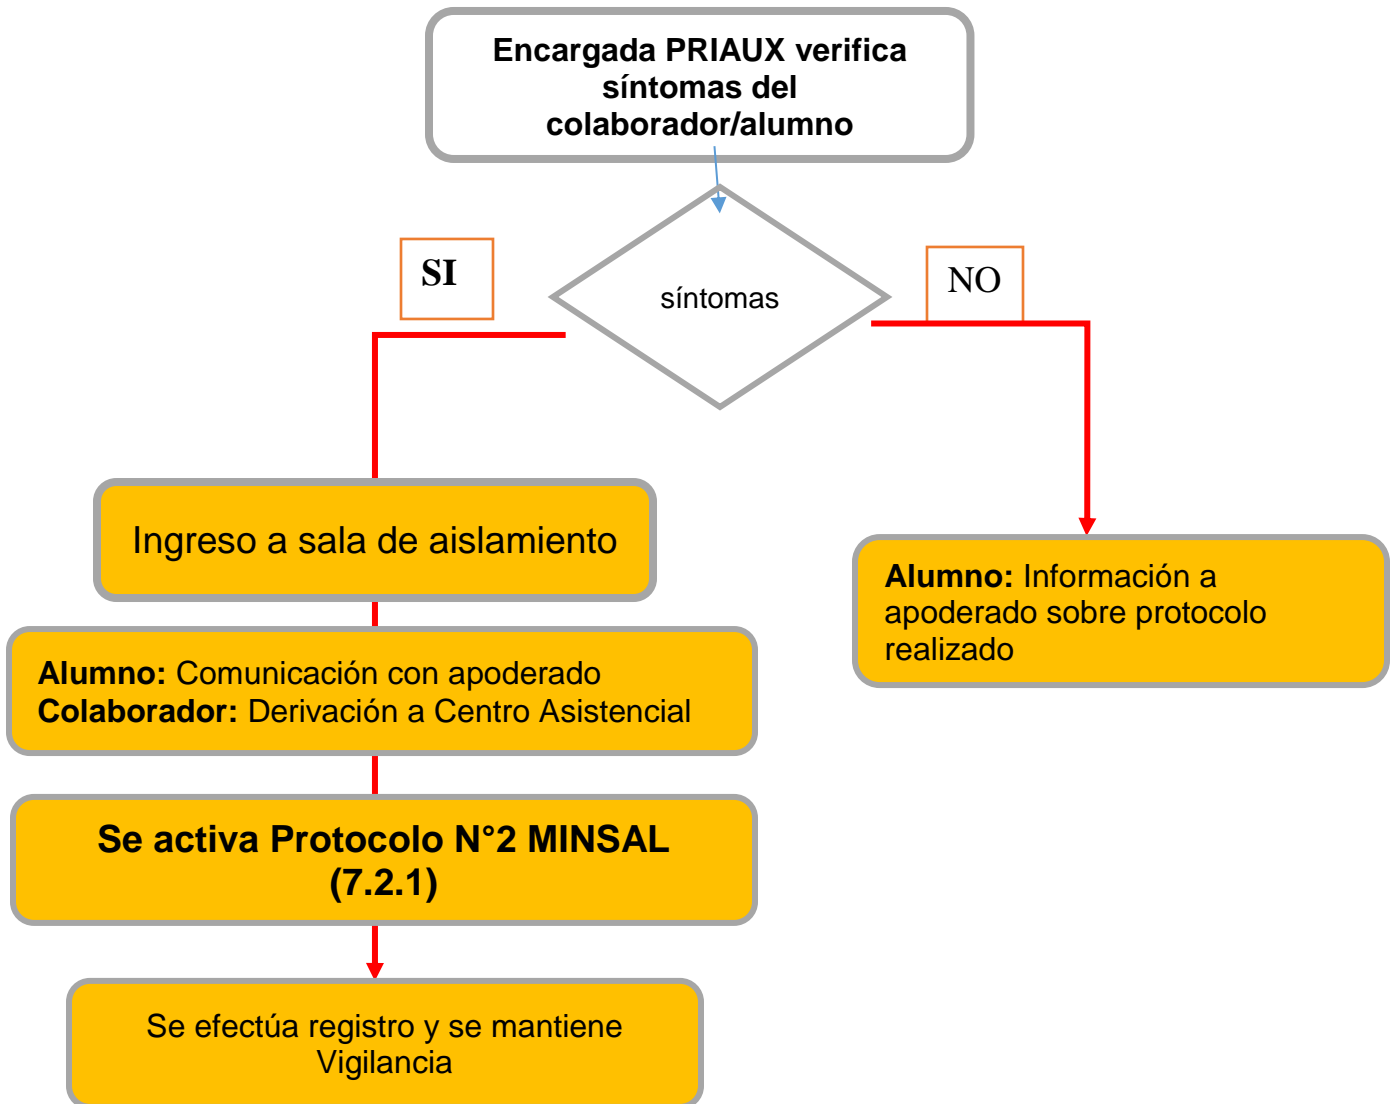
Encargada PRIAUX verifica síntomas del colaborador/alumno

síntomas

SI

NO

Ingreso a sala de aislamiento

Alumno: Comunicación con apoderado
Colaborador: Derivación a Centro Asistencial

Se activa Protocolo N°2 MINSAL (7.2.1)

Se efectúa registro y se mantiene Vigilancia

Alumno: Información a apoderado sobre protocolo realizado